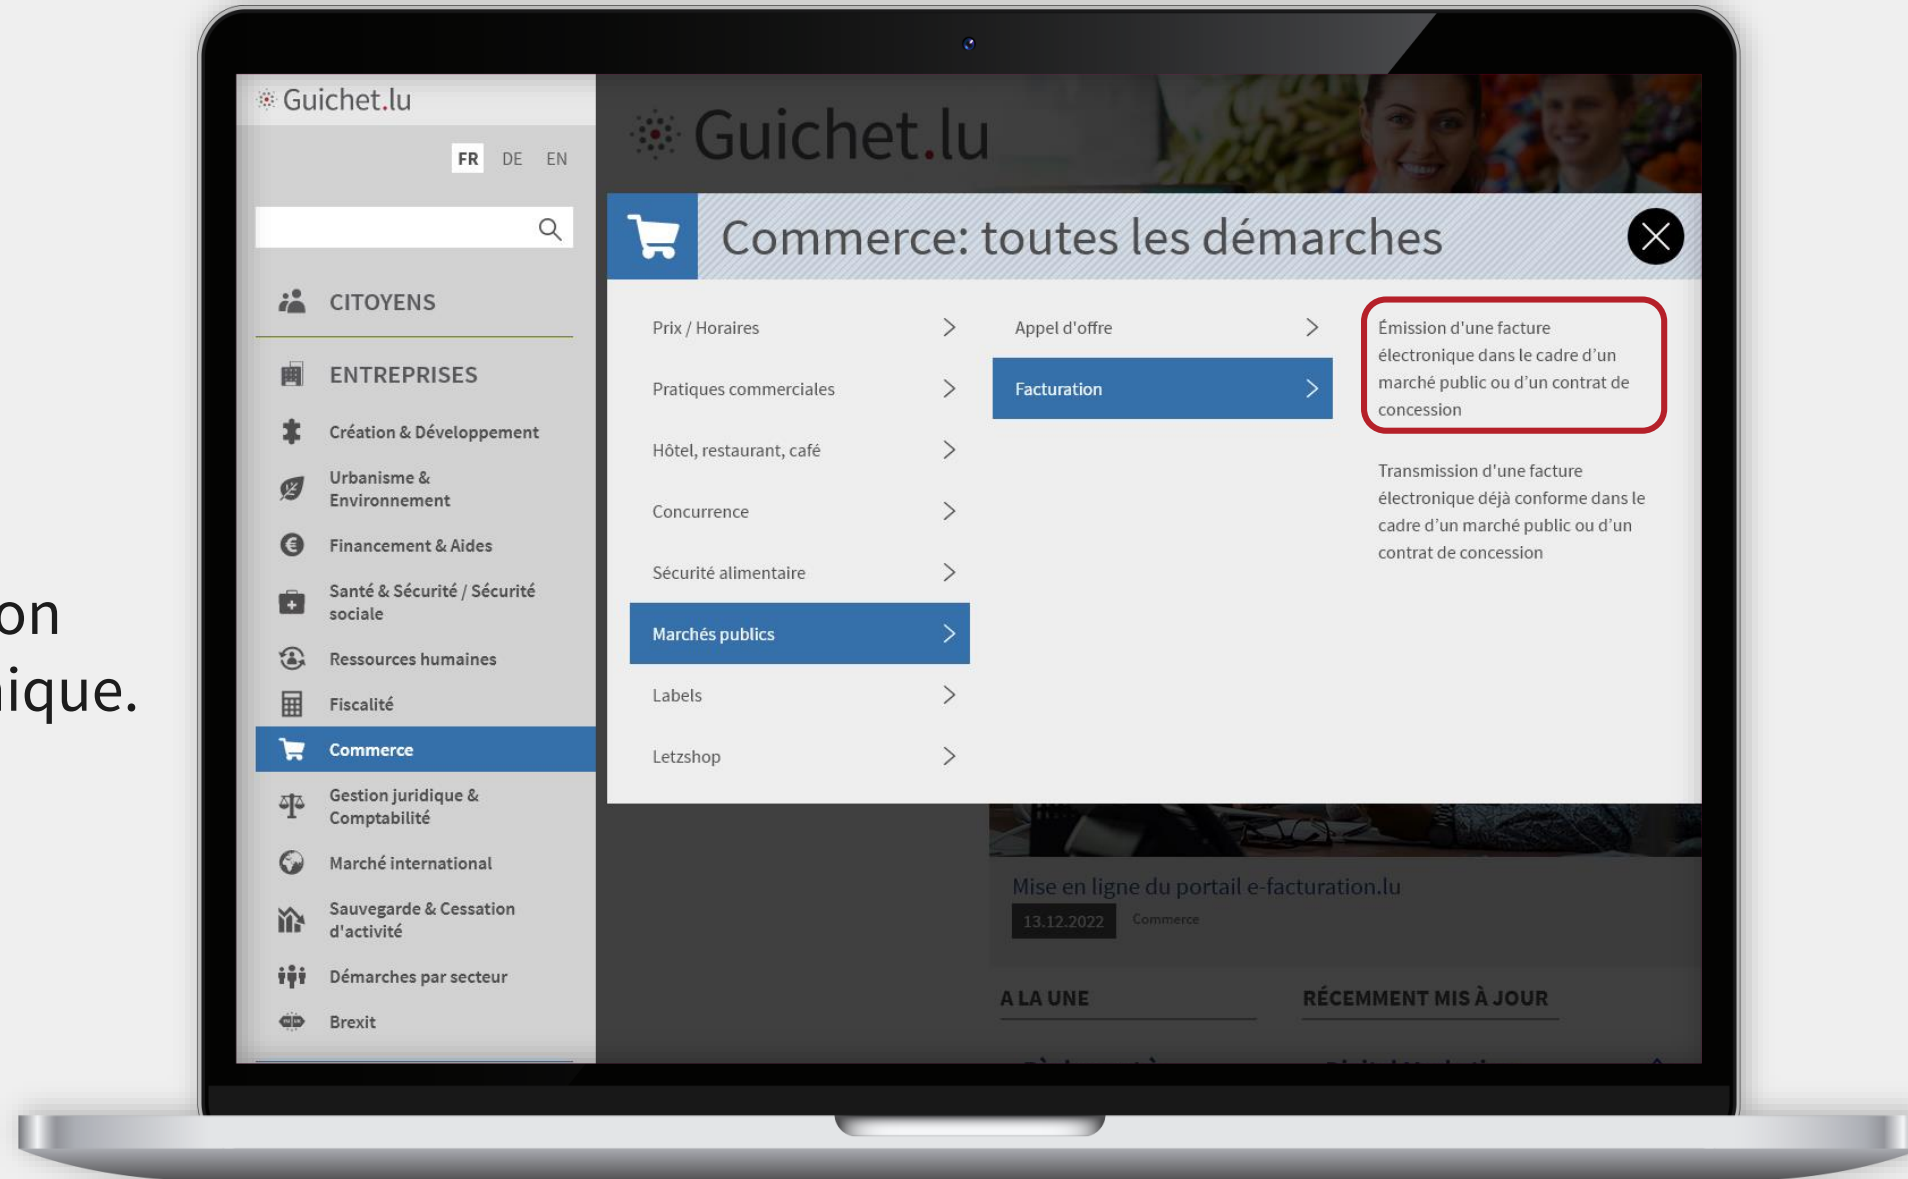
on
ique.

Guichet.lu

FR DE EN

CITOYENS

ENTREPRISES

Création & Développement

Urbanisme & Environnement

Financement & Aides

Santé & Sécurité / Sécurité sociale

Ressources humaines

Fiscalité

Commerce

Gestion juridique & Comptabilité

Marché international

Sauvegarde & Cessation d'activité

Démarches par secteur

Brexit

Guichet.lu

Commerce: toutes les démarches

Prix / Horaires

Pratiques commerciales

Hôtel, restaurant, café

Concurrence

Sécurité alimentaire

Marchés publics

Labels

Letzshop

Appel d'offre

Facturation

Émission d'une facture électronique dans le cadre d'un marché public ou d'un contrat de concession

Transmission d'une facture électronique déjà conforme dans le cadre d'un marché public ou d'un contrat de concession

Mise en ligne du portail e-facturation.lu

13.12.2022 Commerce

A LA UNE

RÉCEMMENT MIS À JOUR